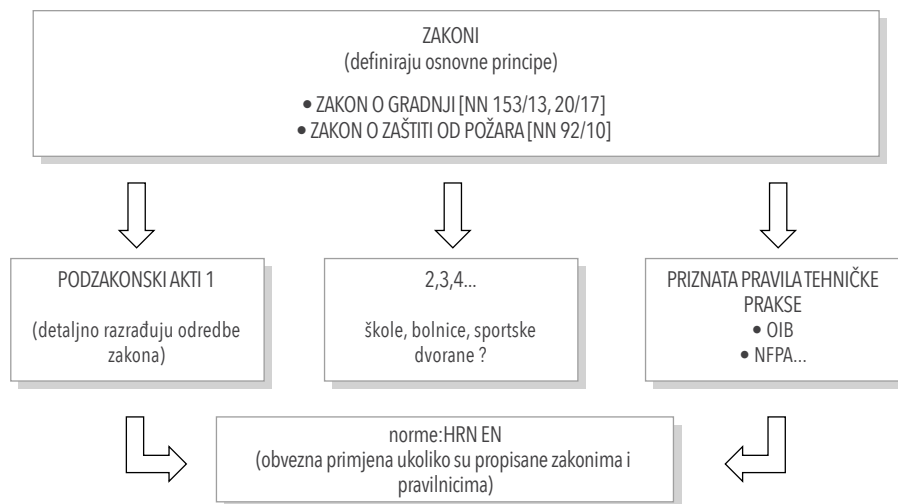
ZAKONI
(definiraju osnovne principe)

• ZAKON O GRADNJI [NN 153/13, 20/17]
• ZAKON O ZAŠTITI OD POŽARA [NN 92/10]

PODZAKONSKI AKTI 1

(detaljno razrađuju odredbe zakona)

2,3,4...

škole, bolnice, sportske dvorane ?

PRIZNATA PRAVILA TEHNIČKE PRAKSE
• OIB
• NFPA...

norme:HRN EN
(obvezna primjena ukoliko su propisane zakonima i pravilnicima)